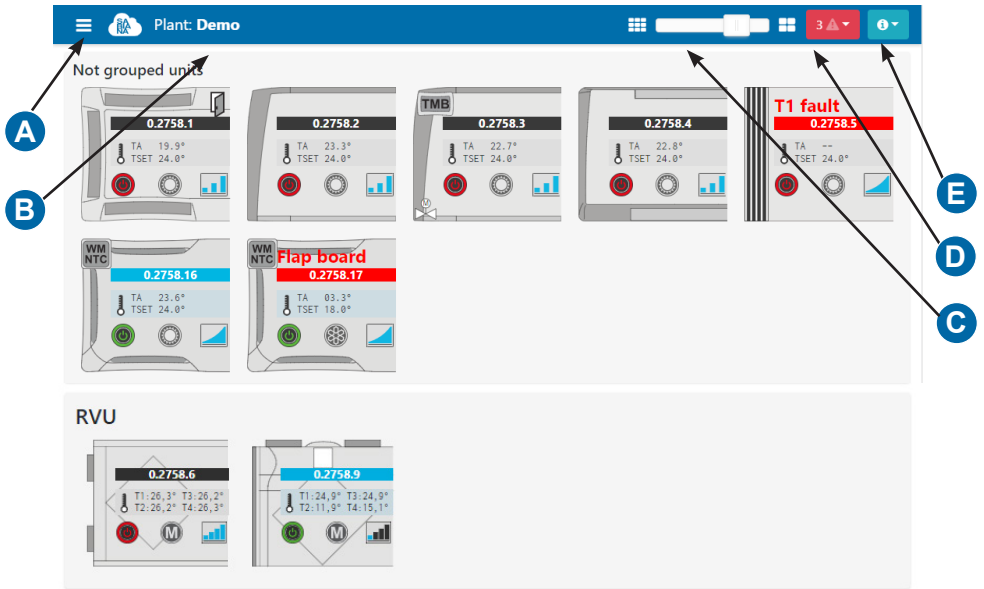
SA RA Plant: Demo

3

Not grouped units

0.2758.1
TA 19.9°
TSET 24.0°

0.2758.2
TA 23.3°
TSET 24.0°

TMB
0.2758.3
TA 22.7°
TSET 24.0°

0.2758.4
TA 22.8°
TSET 24.0°

T1 fault
0.2758.5
TA --
TSET 24.0°

WM NTC
0.2758.16
TA 23.6°
TSET 24.0°

WM NTC
Flap board
0.2758.17
TA 03.3°
TSET 18.0°

RVU

0.2758.6
T1:26,3° T3:26,2°
T2:26,2° T4:26,3°

0.2758.9
T1:24,9° T3:24,9°
T2:11,9° T4:15,1°

A
B
C
D
E